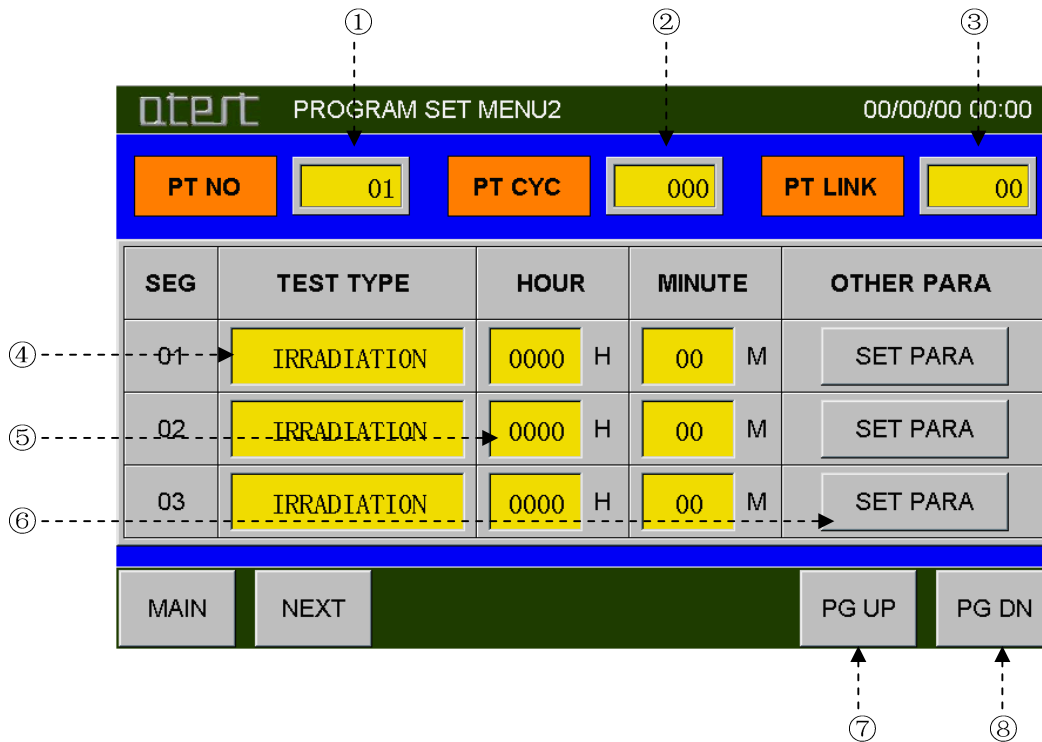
①

②

③

atest PROGRAM SET MENU2 00/00/00 00:00

PT NO 01 PT CYC 000 PT LINK 00

| SEG | TEST TYPE | HOUR | MINUTE | OTHER PARA |
|---|---|---|---|---|
| 01 | IRRADIATION | 0000 H | 00 M | SET PARA |
| 02 | IRRADIATION | 0000 H | 00 M | SET PARA |
| 03 | IRRADIATION | 0000 H | 00 M | SET PARA |

④

⑤

⑥

MAIN NEXT PG UP PG DN

⑦

⑧